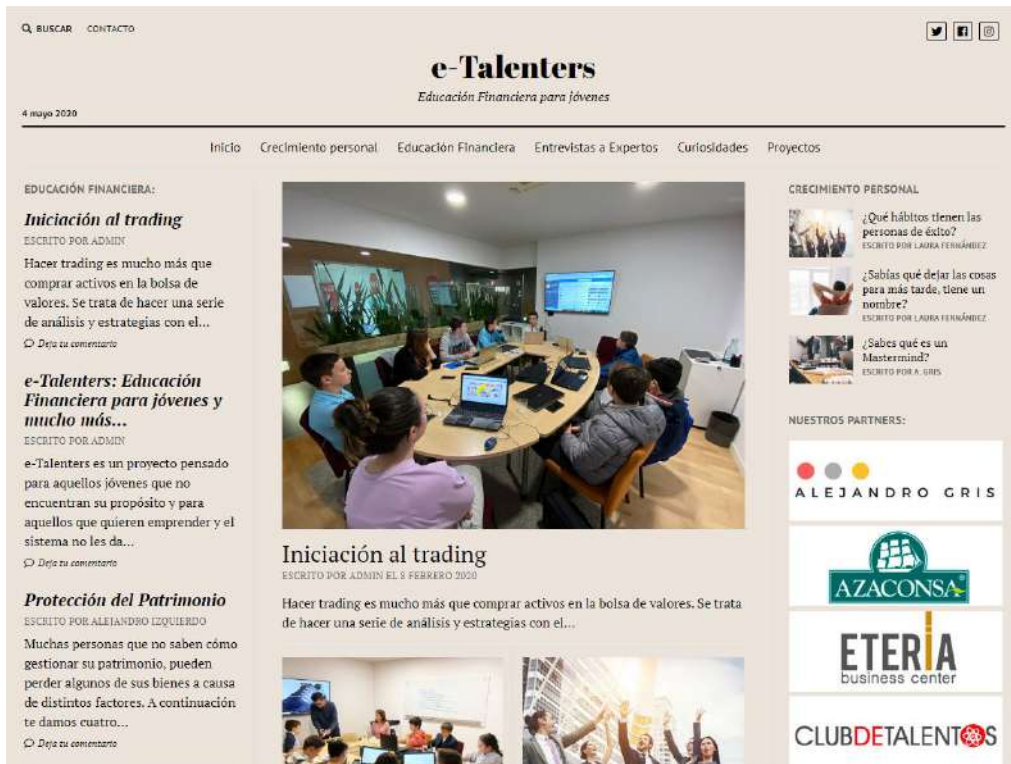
BUSCAR CONTACTO

e-Talenters

Educación Financiera para jóvenes

4 mayo 2020

Inicio Crecimiento personal Educación Financiera Entrevistas a Expertos Curiosidades Proyectos

EDUCACIÓN FINANCIERA:

Iniciación al trading

ESCRITO POR ADMIN

Hacer trading es mucho más que comprar activos en la bolsa de valores. Se trata de hacer una serie de análisis y estrategias con el...

Deja tu comentario

e-Talenters: Educación Financiera para jóvenes y mucho más...

ESCRITO POR ADMIN

e-Talenters es un proyecto pensado para aquellos jóvenes que no encuentran su propósito y para aquellos que quieren emprender y el sistema no les da...

Deja tu comentario

Protección del Patrimonio

ESCRITO POR ALEJANDRO IZQUIERDO

Muchas personas que no saben cómo gestionar su patrimonio, pueden perder algunos de sus bienes a causa de distintos factores. A continuación te damos cuatro...

Deja tu comentario

Iniciación al trading

ESCRITO POR ADMIN EL 8 FEBRERO 2020

Hacer trading es mucho más que comprar activos en la bolsa de valores. Se trata de hacer una serie de análisis y estrategias con el...

CRECIMIENTO PERSONAL

¿Qué hábitos tienen las personas de éxito?

ESCRITO POR LAURA FERNÁNDEZ

¿Sabías qué dejar las cosas para más tarde, tiene un nombre?

ESCRITO POR LAURA FERNÁNDEZ

¿Sabes qué es un Mastermind?

ESCRITO POR A. GRIS

NUESTROS PARTNERS:

ALEJANDRO GRIS

AZACONSA

ETERIA business center

CLUBDETALENTOS